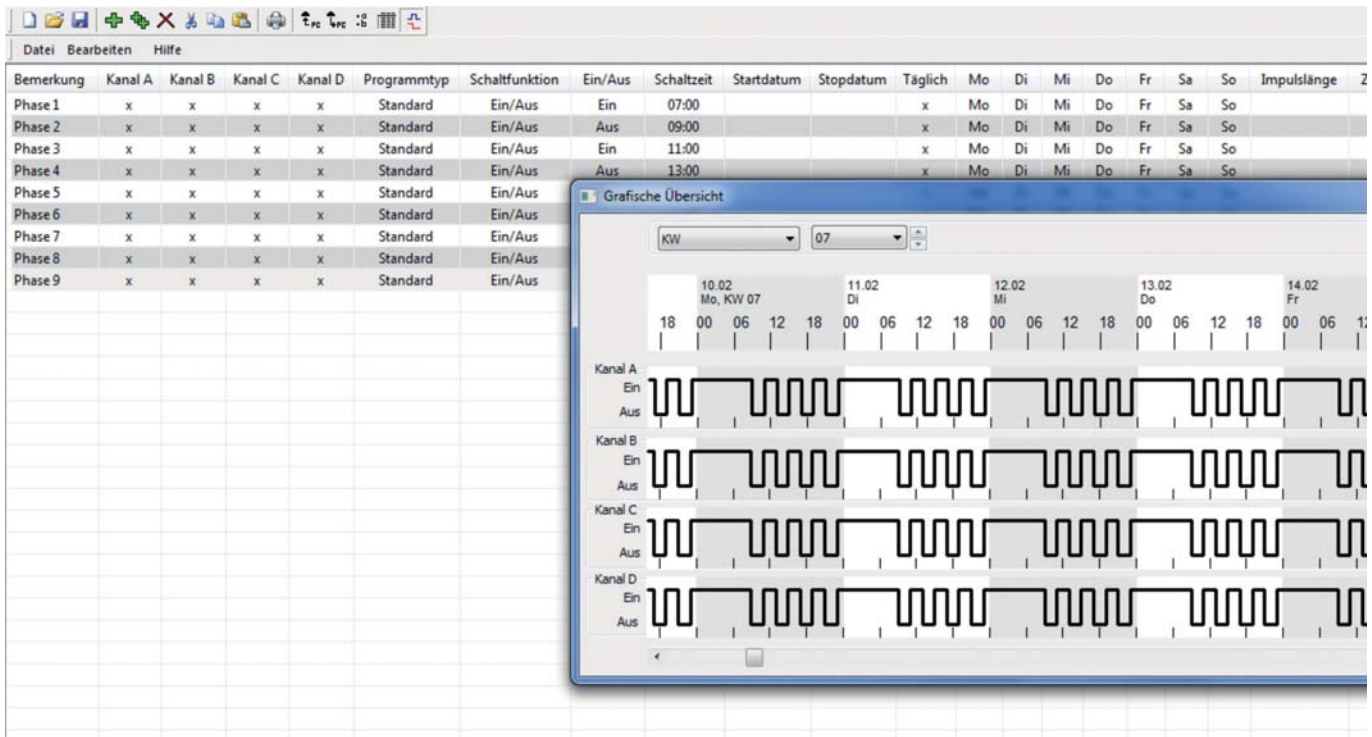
Datei Bearbeiten Hilfe

| Bemerkung | Kanal A | Kanal B | Kanal C | Kanal D | Programmtyp | Schaltfunktion | Ein/Aus | Schaltzeit | Startdatum | Stopdatum | Täglich | Mo | Di | Mi | Do | Fr | Sa | So | Impulslänge | Z |
|---|---|---|---|---|---|---|---|---|---|---|---|---|---|---|---|---|---|---|---|---|
| Phase 1 | x | x | x | x | Standard | Ein/Aus | Ein | 07:00 | | | x | Mo | Di | Mi | Do | Fr | Sa | So | | |
| Phase 2 | x | x | x | x | Standard | Ein/Aus | Aus | 09:00 | | | x | Mo | Di | Mi | Do | Fr | Sa | So | | |
| Phase 3 | x | x | x | x | Standard | Ein/Aus | Ein | 11:00 | | | x | Mo | Di | Mi | Do | Fr | Sa | So | | |
| Phase 4 | x | x | x | x | Standard | Ein/Aus | Aus | 13:00 | | | x | Mo | Di | Mi | Do | Fr | Sa | So | | |
| Phase 5 | x | x | x | x | Standard | Ein/Aus | | | | | | | | | | | | | | |
| Phase 6 | x | x | x | x | Standard | Ein/Aus | | | | | | | | | | | | | | |
| Phase 7 | x | x | x | x | Standard | Ein/Aus | | | | | | | | | | | | | | |
| Phase 8 | x | x | x | x | Standard | Ein/Aus | | | | | | | | | | | | | | |
| Phase 9 | x | x | x | x | Standard | Ein/Aus | | | | | | | | | | | | | | |

Grafische Übersicht

KW 07

10.02 Mo, KW 07
11.02 Di
12.02 Mi
13.02 Do
14.02 Fr

18 00 06 12 18 00 06 12 18 00 06 12 18 00 06 12 18 00 06 1

Kanal A Ein Aus
Kanal B Ein Aus
Kanal C Ein Aus
Kanal D Ein Aus